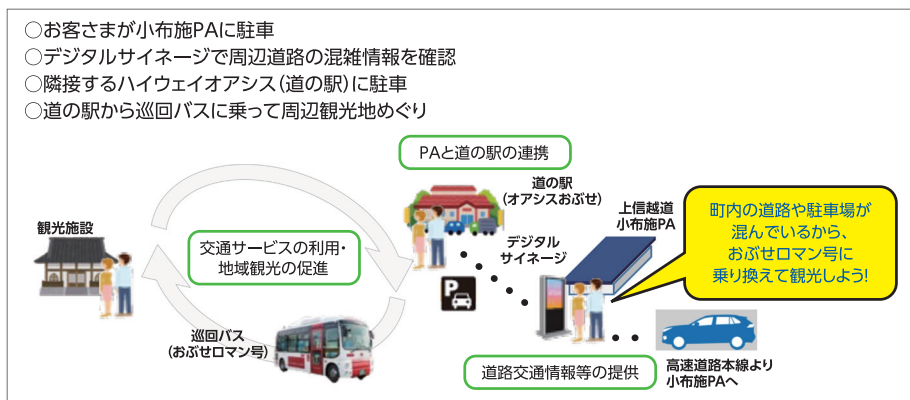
○お客さまが小布施PAに駐車
○デジタルサイネージで周辺道路の混雑情報を確認
○隣接するハイウェイオアシス(道の駅)に駐車
○道の駅から巡回バスに乗って周辺観光地めぐり

PAと道の駅の連携

道の駅
(オアシスおぶせ)

上信越道
小布施PA

町内の道路や駐車場が混んでいるから、おぶせロマン号に乗り換えて観光しよう!

観光施設

交通サービスの利用・地域観光の促進

デジタル
サイネージ

P

巡回バス
(おぶせロマン号)

道路交通情報等の提供

高速道路本線より
小布施PAへ